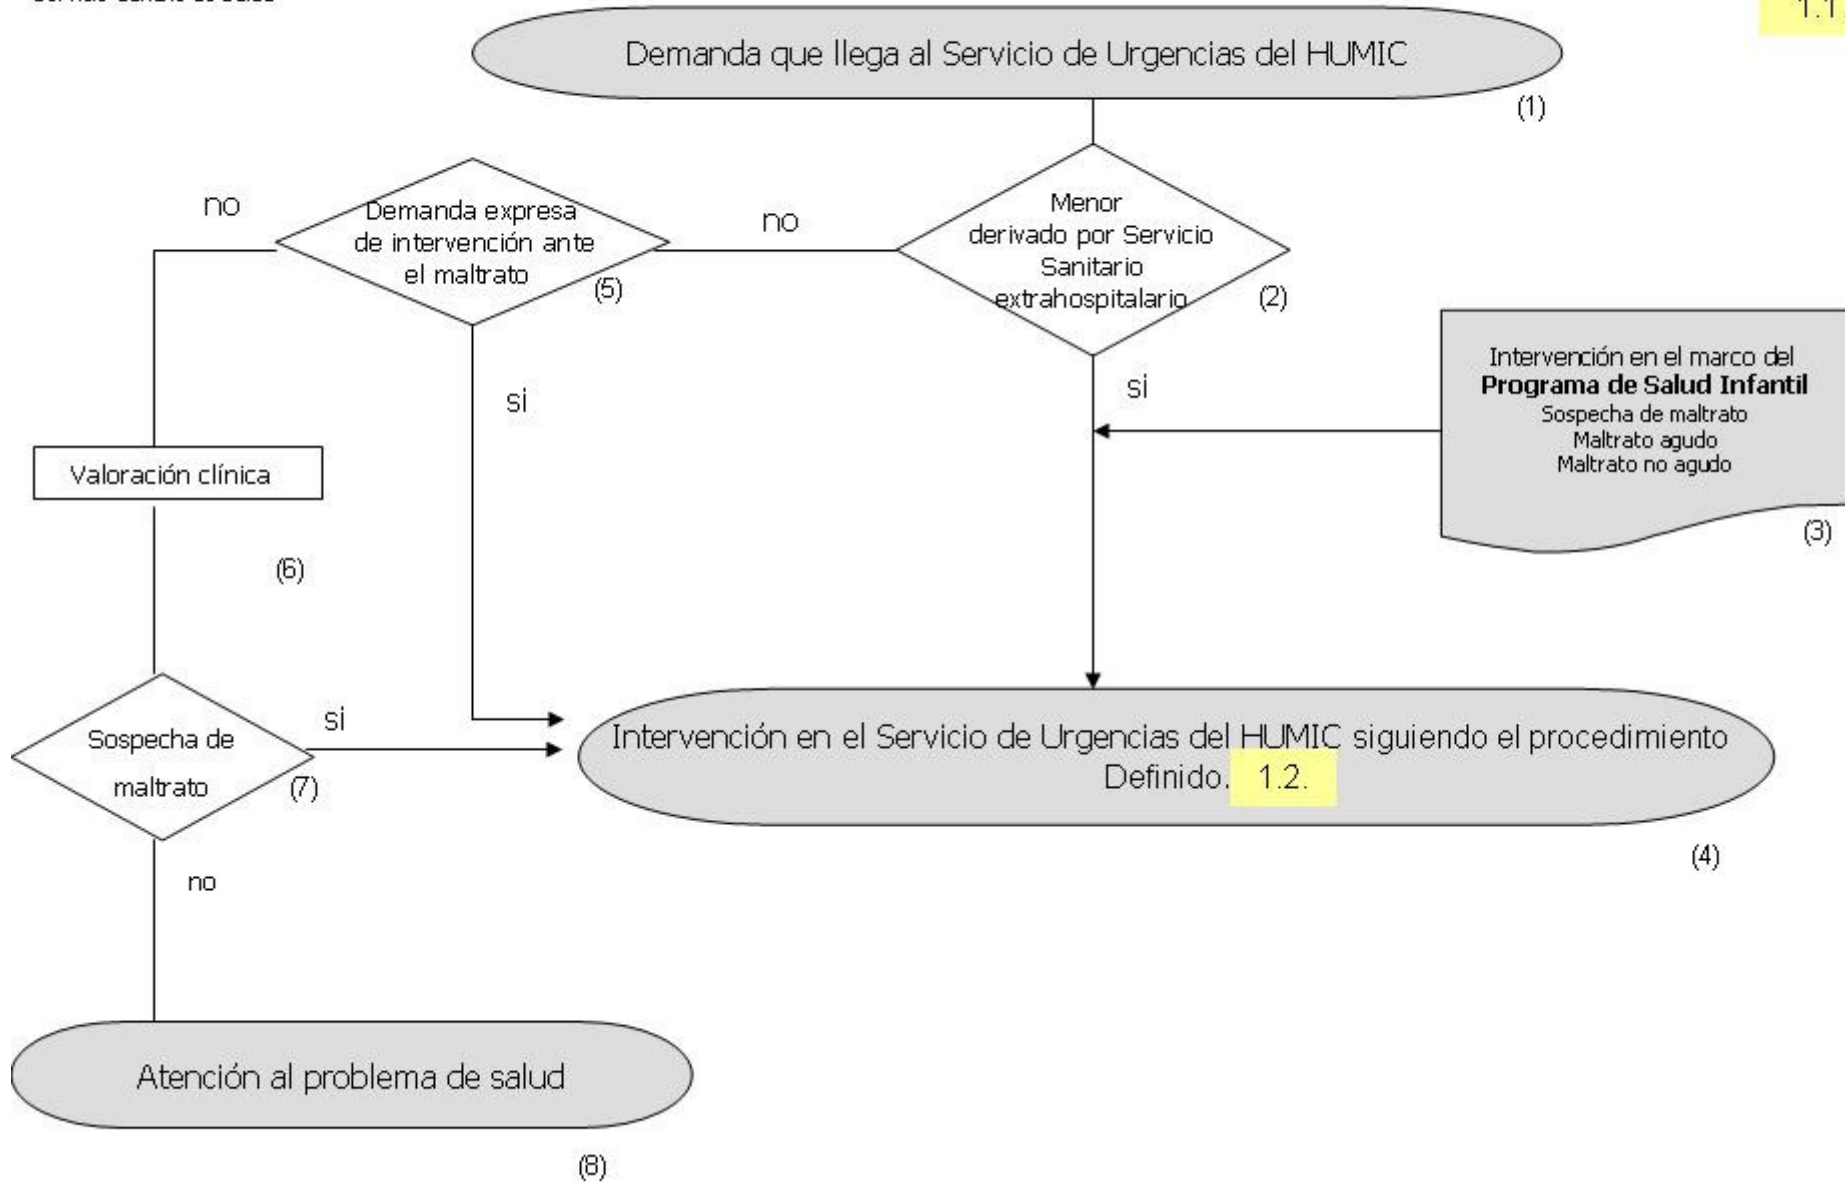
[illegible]

1.1.

Demanda que llega al Servicio de Urgencias del HUMIC

(1)

no

Demanda expresa de intervención ante el maltrato

(5)

no

Menor derivado por Servicio Sanitario extrahospitalario

(2)

si

si

Intervención en el marco del **Programa de Salud Infantil** Sospecha de maltrato Maltrato agudo Maltrato no agudo

(3)

Valoración clínica

(6)

Sospecha de maltrato

(7)

si

Intervención en el Servicio de Urgencias del HUMIC siguiendo el procedimiento Definido. 1.2.

(4)

no

Atención al problema de salud

(8)